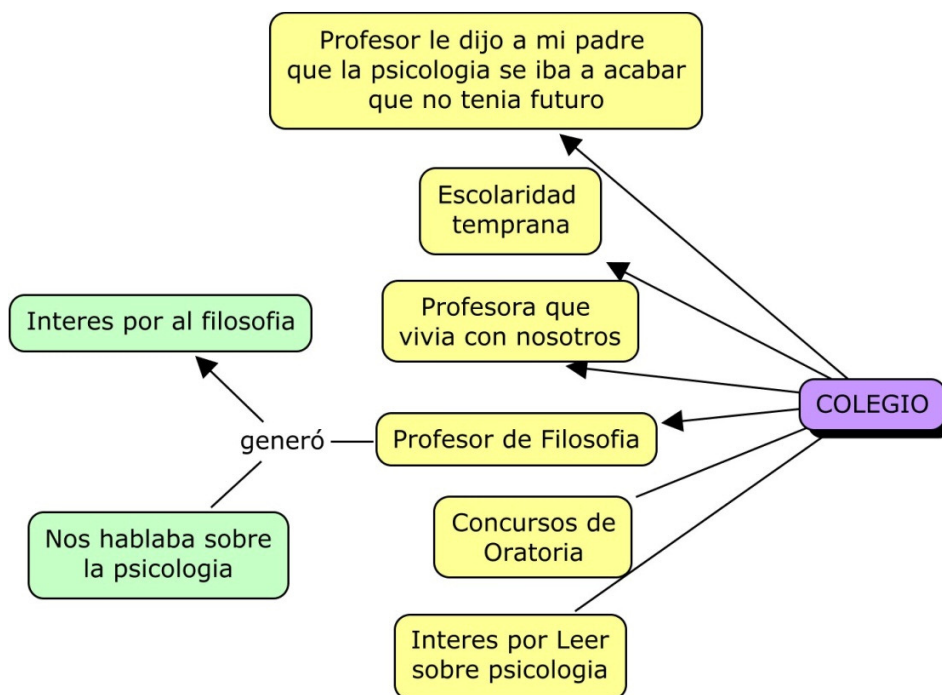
Profesor le dijo a mi padre que la psicologia se iba a acabar que no tenia futuro

Escolaridad temprana

Profesora que vivia con nosotros

Interes por al filosofia

COLEGIO

generó

Profesor de Filosofia

Concursos de Oratoria

Nos hablaba sobre la psicologia

Interes por Leer sobre psicologia